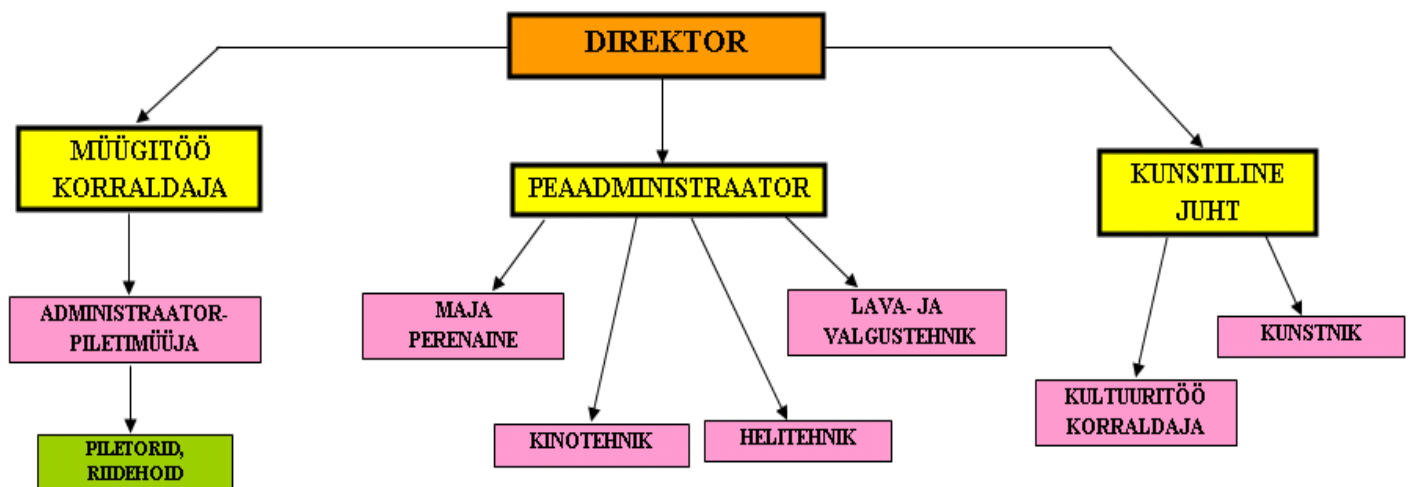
DIREKTOR

MÜÜGITÖÖ KORRALDAJA

PEAADMINISTRAATOR

KUNSTILINE JUHT

ADMINISTRAATOR-PILETIMÜÜJA

MAJA PERENAINE

LAVA- JA VALGUSTEHNIK

KUNSTNIK

PILETORID, RIIDEHOID

KINOTEHNIK

HELITEHNIK

KULTUURITÖÖ KORRALDAJA